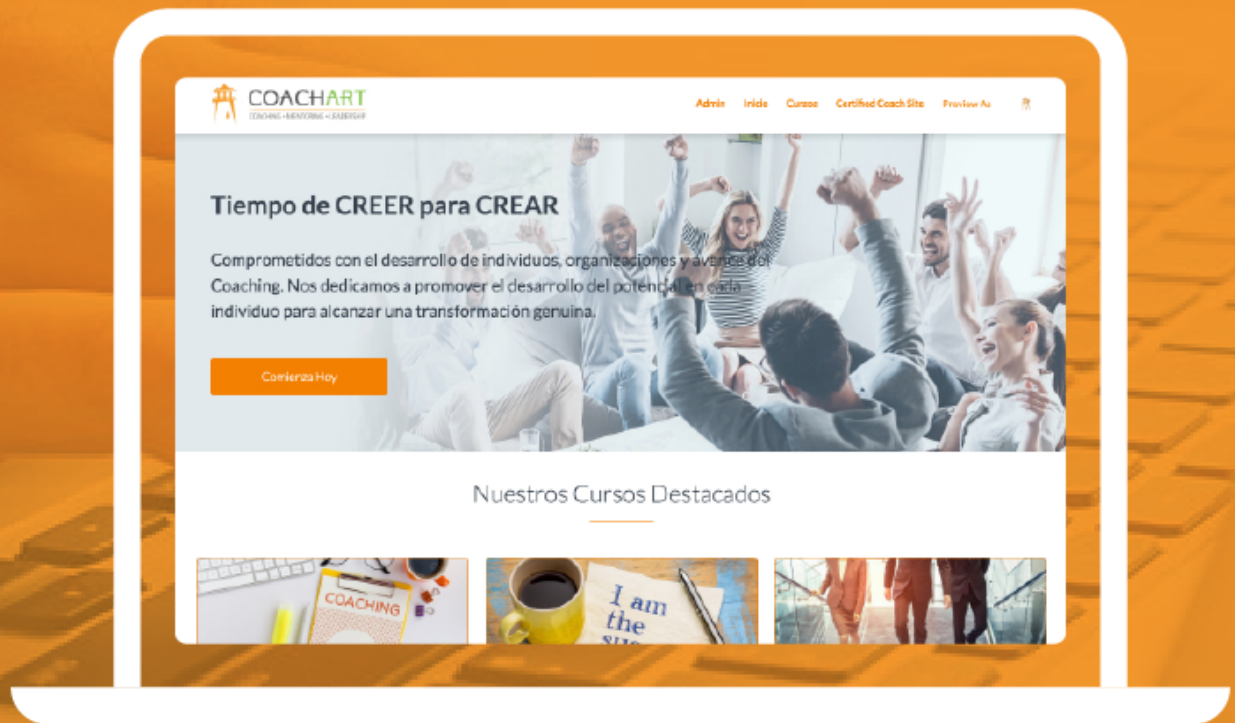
COACHART
COACHING • MENTORING • LEADERSHIP

Admin Inicio Cursos Certified Coach Site Preview As

Tiempo de CREER para CREAR

Comprometidos con el desarrollo de individuos, organizaciones y avance del Coaching. Nos dedicamos a promover el desarrollo del potencial en cada individuo para alcanzar una transformación genuina.

Comienza Hoy

Nuestros Cursos Destacados

COACHING

I am the su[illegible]